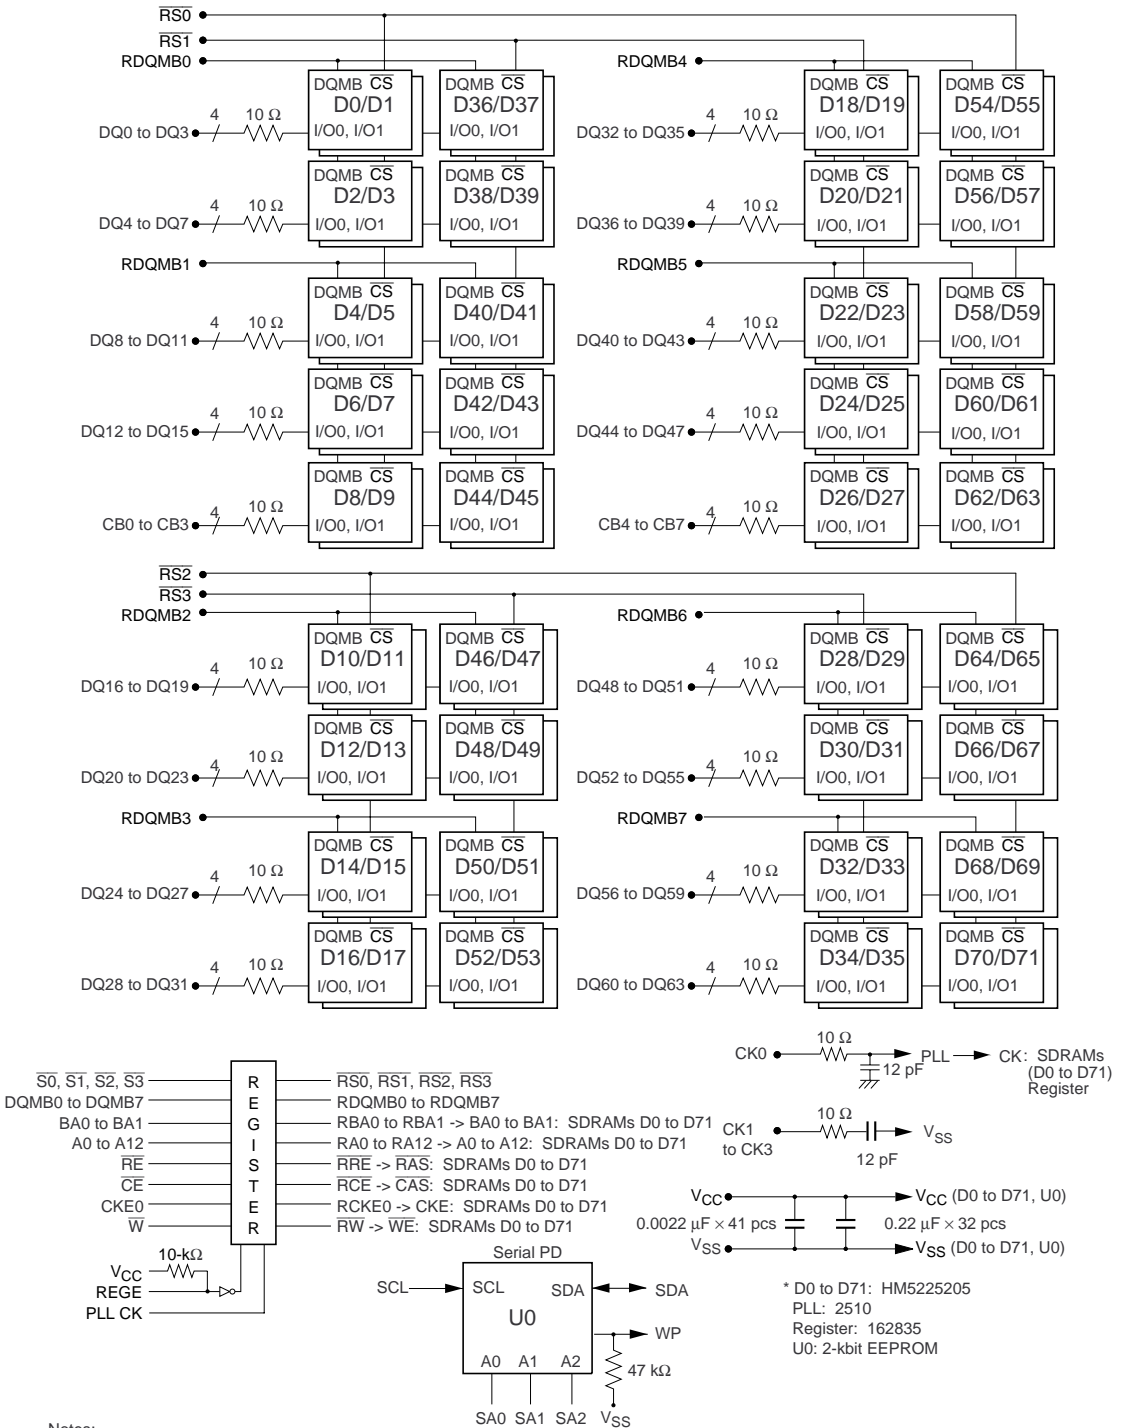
$\overline{RS0}$
$\overline{RS1}$
RDQMB0
RDQMB4

DQMB $\overline{CS}$ D0/D1 I/O0, I/O1
DQMB $\overline{CS}$ D36/D37 I/O0, I/O1
DQ0 to DQ3 4 10 Ω
DQMB $\overline{CS}$ D18/D19 I/O0, I/O1
DQMB $\overline{CS}$ D54/D55 I/O0, I/O1
DQ32 to DQ35 4 10 Ω

DQMB $\overline{CS}$ D2/D3 I/O0, I/O1
DQMB $\overline{CS}$ D38/D39 I/O0, I/O1
DQ4 to DQ7 4 10 Ω
DQMB $\overline{CS}$ D20/D21 I/O0, I/O1
DQMB $\overline{CS}$ D56/D57 I/O0, I/O1
DQ36 to DQ39 4 10 Ω

RDQMB1
RDQMB5

DQMB $\overline{CS}$ D4/D5 I/O0, I/O1
DQMB $\overline{CS}$ D40/D41 I/O0, I/O1
DQ8 to DQ11 4 10 Ω
DQMB $\overline{CS}$ D22/D23 I/O0, I/O1
DQMB $\overline{CS}$ D58/D59 I/O0, I/O1
DQ40 to DQ43 4 10 Ω

DQMB $\overline{CS}$ D6/D7 I/O0, I/O1
DQMB $\overline{CS}$ D42/D43 I/O0, I/O1
DQ12 to DQ15 4 10 Ω
DQMB $\overline{CS}$ D24/D25 I/O0, I/O1
DQMB $\overline{CS}$ D60/D61 I/O0, I/O1
DQ44 to DQ47 4 10 Ω

DQMB $\overline{CS}$ D8/D9 I/O0, I/O1
DQMB $\overline{CS}$ D44/D45 I/O0, I/O1
CB0 to CB3 4 10 Ω
DQMB $\overline{CS}$ D26/D27 I/O0, I/O1
DQMB $\overline{CS}$ D62/D63 I/O0, I/O1
CB4 to CB7 4 10 Ω

$\overline{RS2}$
$\overline{RS3}$
RDQMB2
RDQMB6

DQMB $\overline{CS}$ D10/D11 I/O0, I/O1
DQMB $\overline{CS}$ D46/D47 I/O0, I/O1
DQ16 to DQ19 4 10 Ω
DQMB $\overline{CS}$ D28/D29 I/O0, I/O1
DQMB $\overline{CS}$ D64/D65 I/O0, I/O1
DQ48 to DQ51 4 10 Ω

DQMB $\overline{CS}$ D12/D13 I/O0, I/O1
DQMB $\overline{CS}$ D48/D49 I/O0, I/O1
DQ20 to DQ23 4 10 Ω
DQMB $\overline{CS}$ D30/D31 I/O0, I/O1
DQMB $\overline{CS}$ D66/D67 I/O0, I/O1
DQ52 to DQ55 4 10 Ω

RDQMB3
RDQMB7

DQMB $\overline{CS}$ D14/D15 I/O0, I/O1
DQMB $\overline{CS}$ D50/D51 I/O0, I/O1
DQ24 to DQ27 4 10 Ω
DQMB $\overline{CS}$ D32/D33 I/O0, I/O1
DQMB $\overline{CS}$ D68/D69 I/O0, I/O1
DQ56 to DQ59 4 10 Ω

DQMB $\overline{CS}$ D16/D17 I/O0, I/O1
DQMB $\overline{CS}$ D52/D53 I/O0, I/O1
DQ28 to DQ31 4 10 Ω
DQMB $\overline{CS}$ D34/D35 I/O0, I/O1
DQMB $\overline{CS}$ D70/D71 I/O0, I/O1
DQ60 to DQ63 4 10 Ω

$\overline{S0}$, $\overline{S1}$, $\overline{S2}$, $\overline{S3}$
DQMB0 to DQMB7
BA0 to BA1
A0 to A12
$\overline{RE}$
$\overline{CE}$
CKE0
$\overline{W}$
REGISTER
$\overline{RS0}$, $\overline{RS1}$, $\overline{RS2}$, $\overline{RS3}$
RDQMB0 to RDQMB7
RBA0 to RBA1 -> BA0 to BA1: SDRAMs D0 to D71
RA0 to RA12 -> A0 to A12: SDRAMs D0 to D71
$\overline{RRE}$ -> $\overline{RAS}$: SDRAMs D0 to D71
$\overline{RCE}$ -> $\overline{CAS}$: SDRAMs D0 to D71
RCKE0 -> CKE: SDRAMs D0 to D71
$\overline{RW}$ -> $\overline{WE}$: SDRAMs D0 to D71
10-kΩ
$V_{CC}$
REGE
PLL CK

CK0 10 Ω 12 pF PLL CK: SDRAMs (D0 to D71) Register
CK1 to CK3 10 Ω 12 pF $V_{SS}$
$V_{CC}$ $V_{CC}$ (D0 to D71, U0)
0.0022 µF × 41 pcs 0.22 µF × 32 pcs
$V_{SS}$ $V_{SS}$ (D0 to D71, U0)

Serial PD
SCL SCL SDA SDA
U0
WP
A0 A1 A2
47 kΩ
SA0 SA1 SA2 $V_{SS}$

* D0 to D71: HM5225205
PLL: 2510
Register: 162835
U0: 2-kbit EEPROM

Notes: